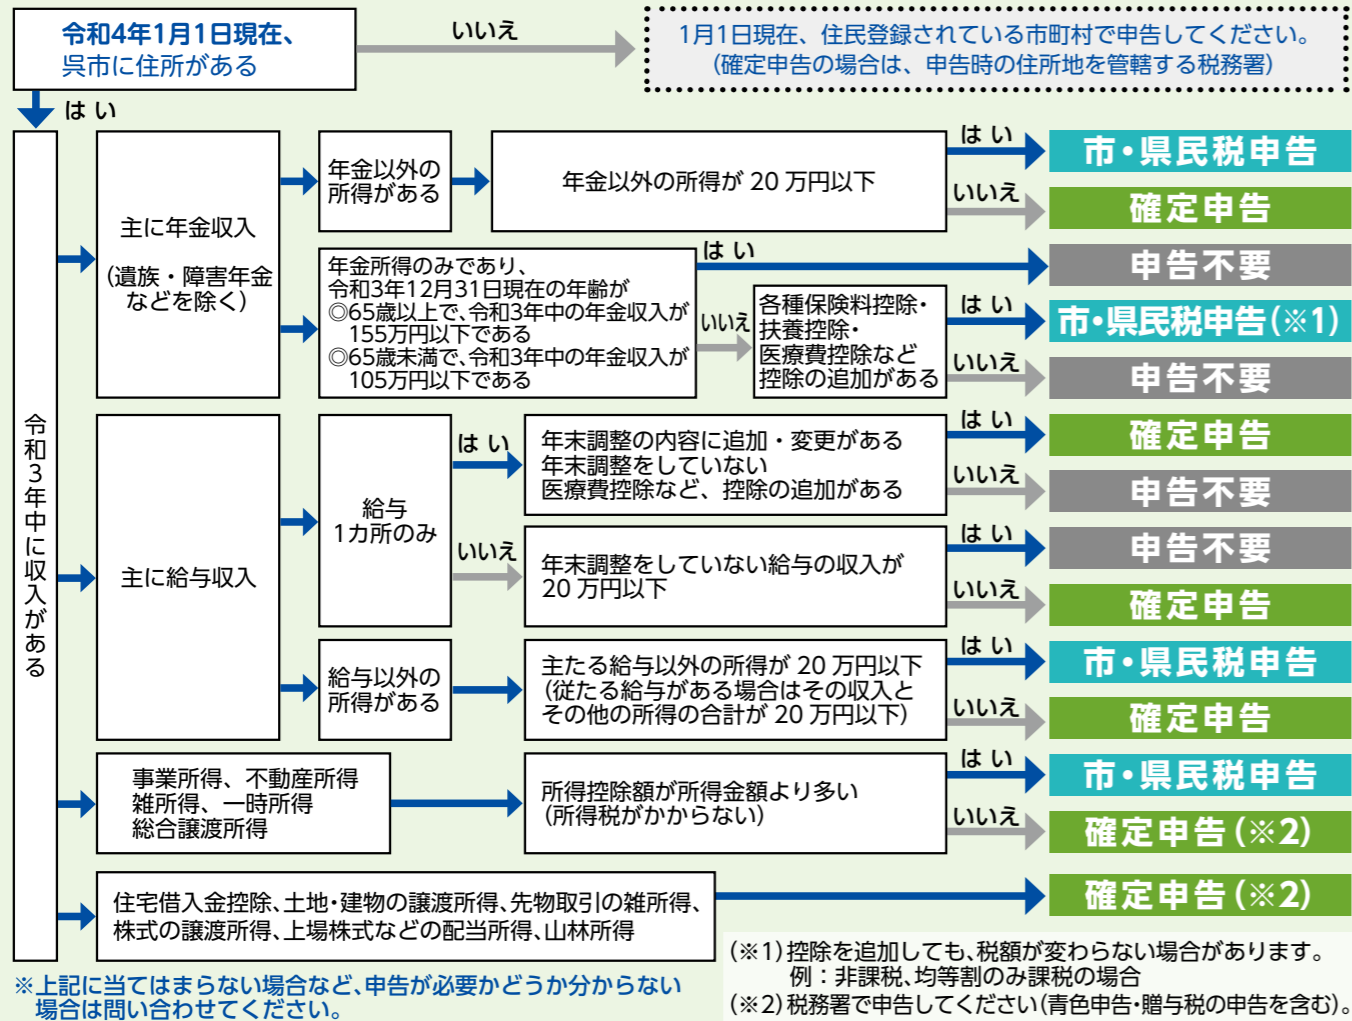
令和4年1月1日現在、呉市に住所がある

いいえ

1月1日現在、住民登録されている市町村で申告してください。
(確定申告の場合は、申告時の住所地を管轄する税務署)

はい

令和3年中に収入がある

主に年金収入
(遺族・障害年金などを除く)

年金以外の所得がある

年金以外の所得が 20 万円以下

はい
市・県民税申告
いいえ
確定申告

年金所得のみであり、令和3年12月31日現在の年齢が
◎65歳以上で、令和3年中の年金収入が155万円以下である
◎65歳未満で、令和3年中の年金収入が105万円以下である

はい
申告不要

いいえ

各種保険料控除・扶養控除・医療費控除など控除の追加がある

はい
市・県民税申告(※1)
いいえ
申告不要

主に給与収入

給与1カ所のみ

はい

年末調整の内容に追加・変更がある
年末調整をしていない
医療費控除など、控除の追加がある

はい
確定申告
いいえ
申告不要

いいえ

年末調整をしていない給与の収入が20 万円以下

はい
申告不要
いいえ
確定申告

給与以外の所得がある

主たる給与以外の所得が 20 万円以下
(従たる給与がある場合はその収入とその他の所得の合計が 20 万円以下)

はい
市・県民税申告
いいえ
確定申告

事業所得、不動産所得
雑所得、一時所得
総合譲渡所得

所得控除額が所得金額より多い
(所得税がかからない)

はい
市・県民税申告
いいえ
確定申告(※2)

住宅借入金控除、土地・建物の譲渡所得、先物取引の雑所得、株式の譲渡所得、上場株式などの配当所得、山林所得

確定申告(※2)

※上記に当てはまらない場合など、申告が必要かどうか分からない場合は問い合わせてください。

(※1)控除を追加しても、税額が変わらない場合があります。
例：非課税、均等割のみ課税の場合
(※2)税務署で申告してください(青色申告・贈与税の申告を含む)。